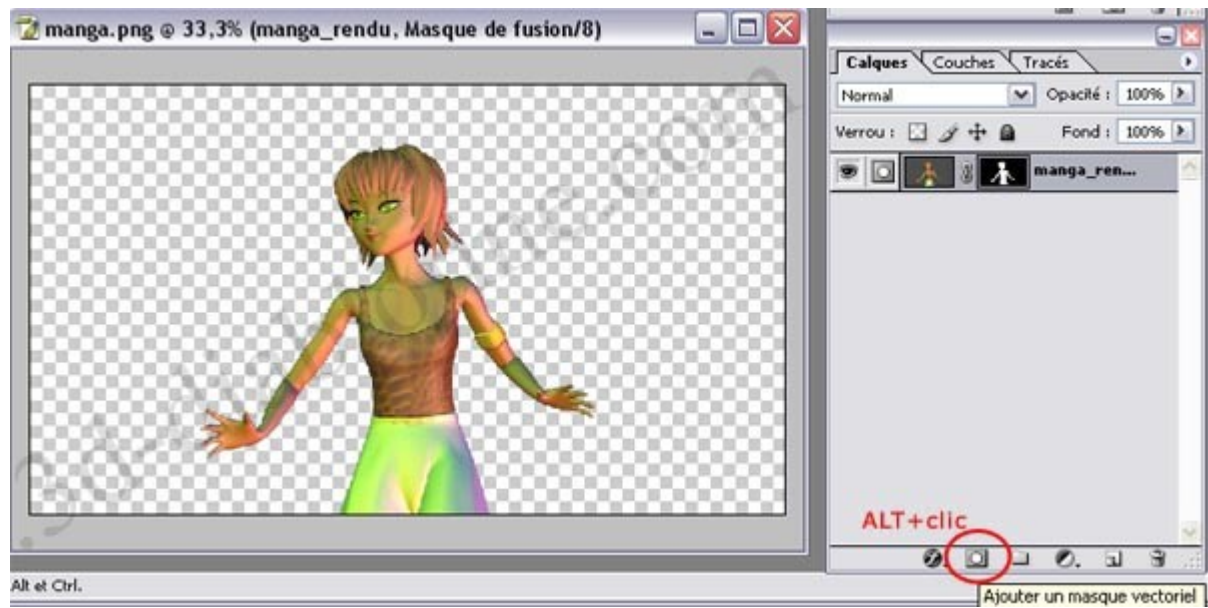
manga.png @ 33,3% (manga_rendu, Masque de fusion/8)

Calques
Couches
Tracés

Normal
Opacité : 100%

Verrou :
Fond : 100%

manga_ren...

ALT+clic

Alt et Ctrl.

Ajouter un masque vectoriel

3d-blog.com